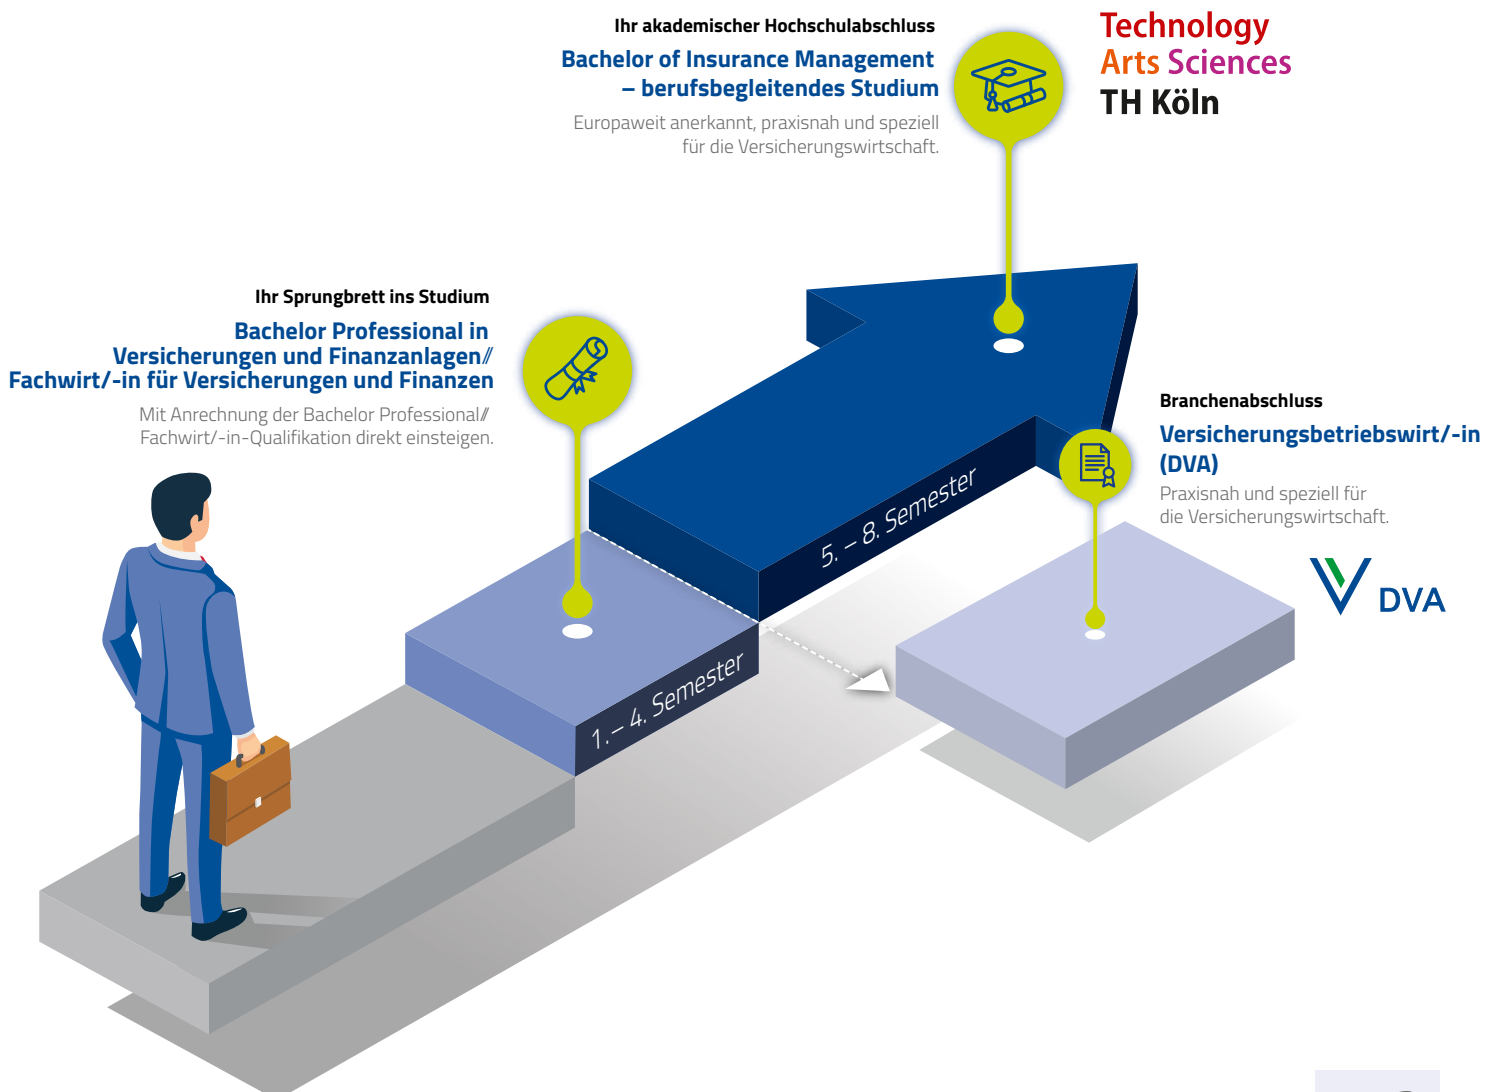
Ihr akademischer Hochschulabschluss

Bachelor of Insurance Management – berufsbegleitendes Studium

Europaweit anerkannt, praxisnah und speziell für die Versicherungswirtschaft.

Technology
Arts Sciences
TH Köln

Ihr Sprungbrett ins Studium

Bachelor Professional in Versicherungen und Finanzanlagen/ Fachwirt/-in für Versicherungen und Finanzen

Mit Anrechnung der Bachelor Professional/ Fachwirt/-in-Qualifikation direkt einsteigen.

Branchenabschluss

Versicherungsbetriebswirt/-in (DVA)

Praxisnah und speziell für die Versicherungswirtschaft.

DVA

5. – 8. Semester

1. – 4. Semester